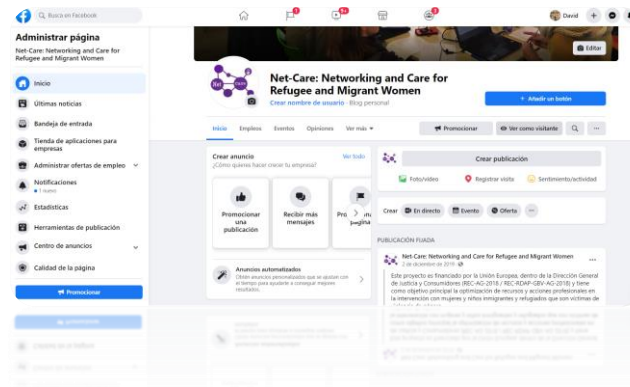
Buscar en Facebook

David

Administrar página
Net-Care: Networking and Care for Refugee and Migrant Women

Inicio
Últimas noticias
Bandeja de entrada
Tienda de aplicaciones para empresas
Administrar ofertas de empleo
Notificaciones
1 nuevo
Estadísticas
Herramientas de publicación
Centro de anuncios
Calidad de la página

Promocionar

Editar

Net-Care: Networking and Care for Refugee and Migrant Women
Crear nombre de usuario · Blog personal

+ Añadir un botón

Inicio Empleos Eventos Opiniones Ver más

Promocionar Ver como visitante

Crear anuncio
¿Cómo quieres hacer crecer tu empresa?
Ver todo

Promocionar una publicación
Recibir más mensajes
Pro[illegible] página

Anuncios automatizados
Obtén anuncios personalizados que se ajustan con el tiempo para ayudarte a conseguir mejores resultados.

Crear publicación
Foto/vídeo
Registrar visita
Sentimiento/actividad

Crear En directo Evento Oferta

PUBLICACIÓN FIJADA

Net-Care: Networking and Care for Refugee and Migrant Women
2 de diciembre de 2019

Este proyecto es financiado por la Unión Europea, dentro de la Dirección General de Justicia y Consumidores (REC-AG-2018 / REC-RDAP-GBV-AG-2018) y tiene como objetivo principal la optimización de recursos y actores profesionales en la intervención con mujeres y niños inmigrantes y refugiados que son víctimas de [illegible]